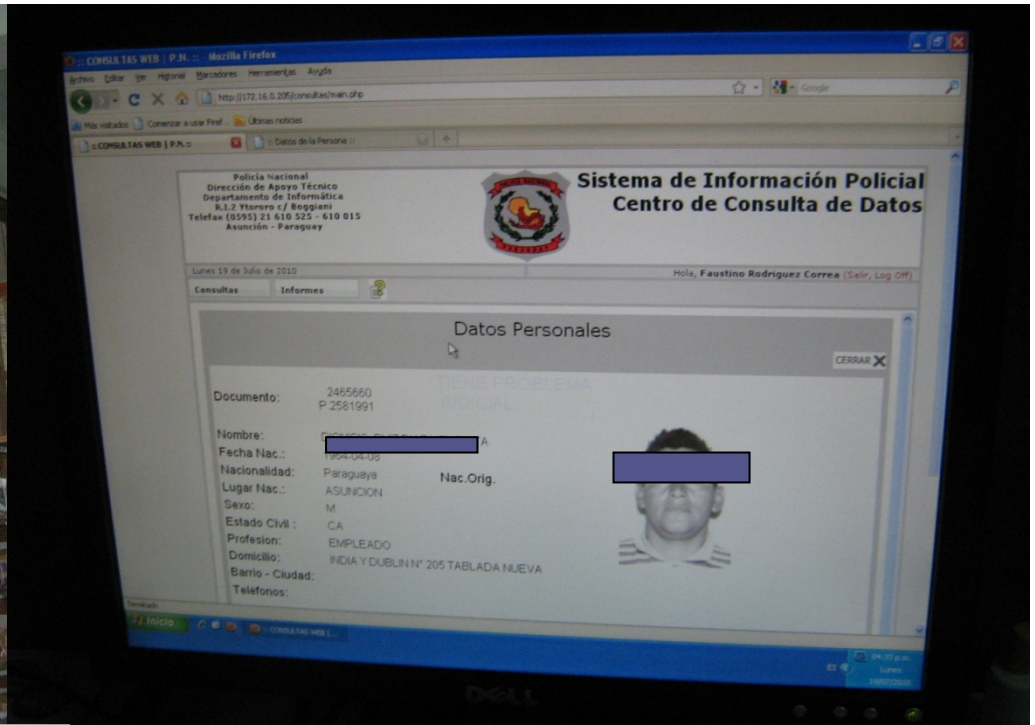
:: CONSULTAS WEB | P.N. :: - Mozilla Firefox
Archivo Editar Ver Historial Marcadores Herramientas Ayuda
http://172.16.0.205/consultas/main.php
Google
Más visitados Comenzar a usar Firef... Últimas noticias
:: CONSULTAS WEB | P.N. ::
:: Datos de la Persona ::

Policía Nacional
Dirección de Apoyo Técnico
Departamento de Informática
R.I.2 Ytororo c/ Roggiani
Telefax (0595) 21 610 525 - 610 015
Asunción - Paraguay

Sistema de Información Policial
Centro de Consulta de Datos

Lunes 19 de Julio de 2010
Hola, Faustino Rodriguez Correa (Salir, Log Off)
Consultas
Informes

Datos Personales
CERRAR X

Documento: 2465660
P:2581991
TIENE PROBLEMA JUDICIAL
Nombre: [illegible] A
Fecha Nac.: 1964-04-08
Nacionalidad: Paraguaya
Nac.Orig.
Lugar Nac.: ASUNCION
Sexo: M
Estado Civil: CA
Profesion: EMPLEADO
Domicilio: INDIA Y DUBLIN N° 205 TABLADA NUEVA
Barrio - Ciudad:
Telefonos:

Terminado
Inicio
CONSULTAS WEB | ...
04:33 p.m.
Lunes
19/07/2010
DELL